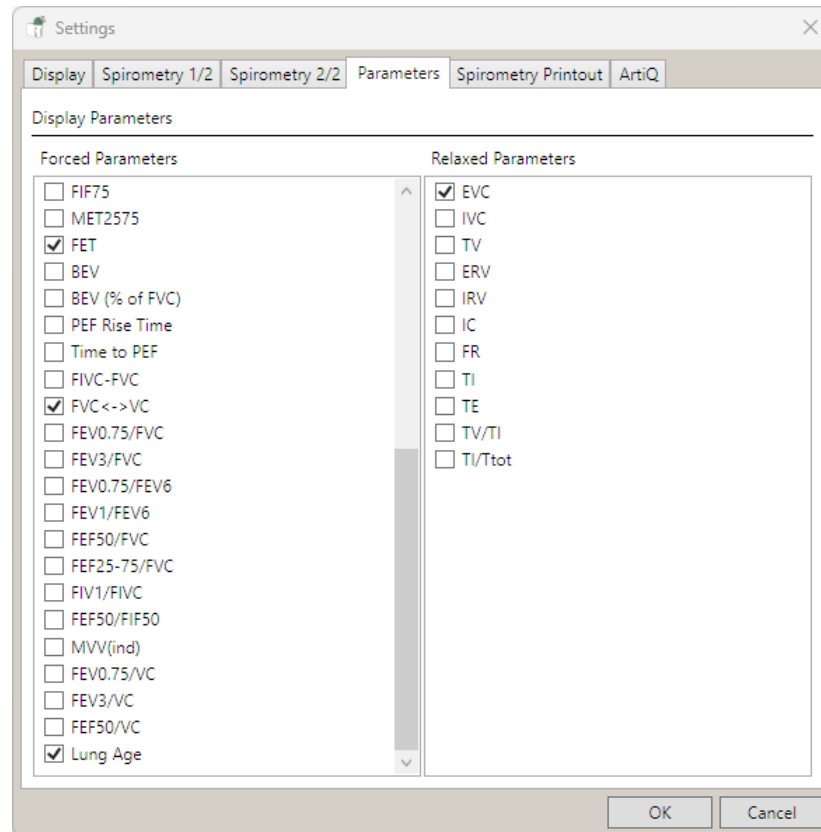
Settings

Display | Spirometry 1/2 | Spirometry 2/2 | Parameters | Spirometry Printout | ArtiQ

Display Parameters

Forced Parameters

☐ FIF75
☐ MET2575
☑ FET
☐ BEV
☐ BEV (% of FVC)
☐ PEF Rise Time
☐ Time to PEF
☐ FIVC-FVC
☑ FVC<->VC
☐ FEV0.75/FVC
☐ FEV3/FVC
☐ FEV0.75/FEV6
☐ FEV1/FEV6
☐ FEF50/FVC
☐ FEF25-75/FVC
☐ FIV1/FIVC
☐ FEF50/FIF50
☐ MVV(ind)
☐ FEV0.75/VC
☐ FEV3/VC
☐ FEF50/VC
☑ Lung Age

Relaxed Parameters

☑ EVC
☐ IVC
☐ TV
☐ ERV
☐ IRV
☐ IC
☐ FR
☐ TI
☐ TE
☐ TV/TI
☐ TI/Ttot

OK
Cancel